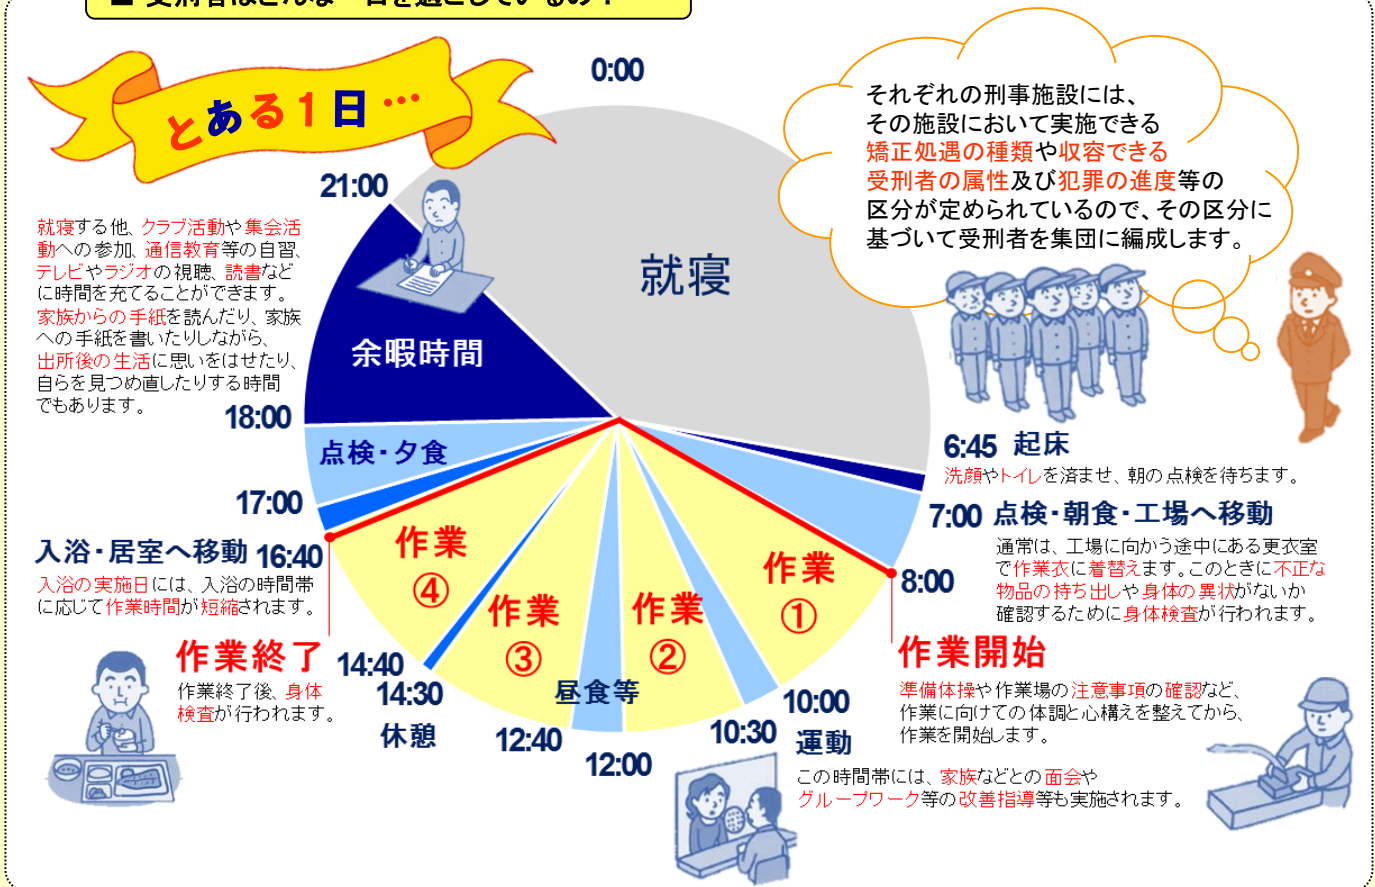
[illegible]

とある１日…

0:00

それぞれの刑事施設には、その施設において実施できる矯正処遇の種類や収容できる受刑者の属性及び犯罪の進度等の区分が定められているので、その区分に基づいて受刑者を集団に編成します。

就寝

21:00

就寝する他、クラブ活動や集会活動への参加、通信教育等の自習、テレビやラジオの視聴、読書などに時間を充てることができます。家族からの手紙を読んだり、家族への手紙を書いたりしながら、出所後の生活に思いをはせたり、自らを見つめ直したりする時間でもあります。

余暇時間

18:00

点検・夕食

17:00

6:45 起床
洗顔やトイレを済ませ、朝の点検を待ちます。

7:00 点検・朝食・工場へ移動
通常は、工場に向かう途中にある更衣室で作業衣に着替えます。このときに不正な物品の持ち出しや身体の異状がないか確認するために身体検査が行われます。

入浴・居室へ移動 16:40
入浴の実施日には、入浴の実施時間帯に応じて作業時間が短縮されます。

作業④

作業③

作業②

作業①

8:00

作業終了
作業終了後、身体検査が行われます。

14:40

14:30
休憩

昼食等

12:40

12:00

10:30

10:00
運動

作業開始
準備体操や作業場の注意事項の確認など、作業に向けての体調と心構えを整えてから、作業を開始します。

この時間帯には、家族などとの面会やグループワーク等の改善指導等も実施されます。